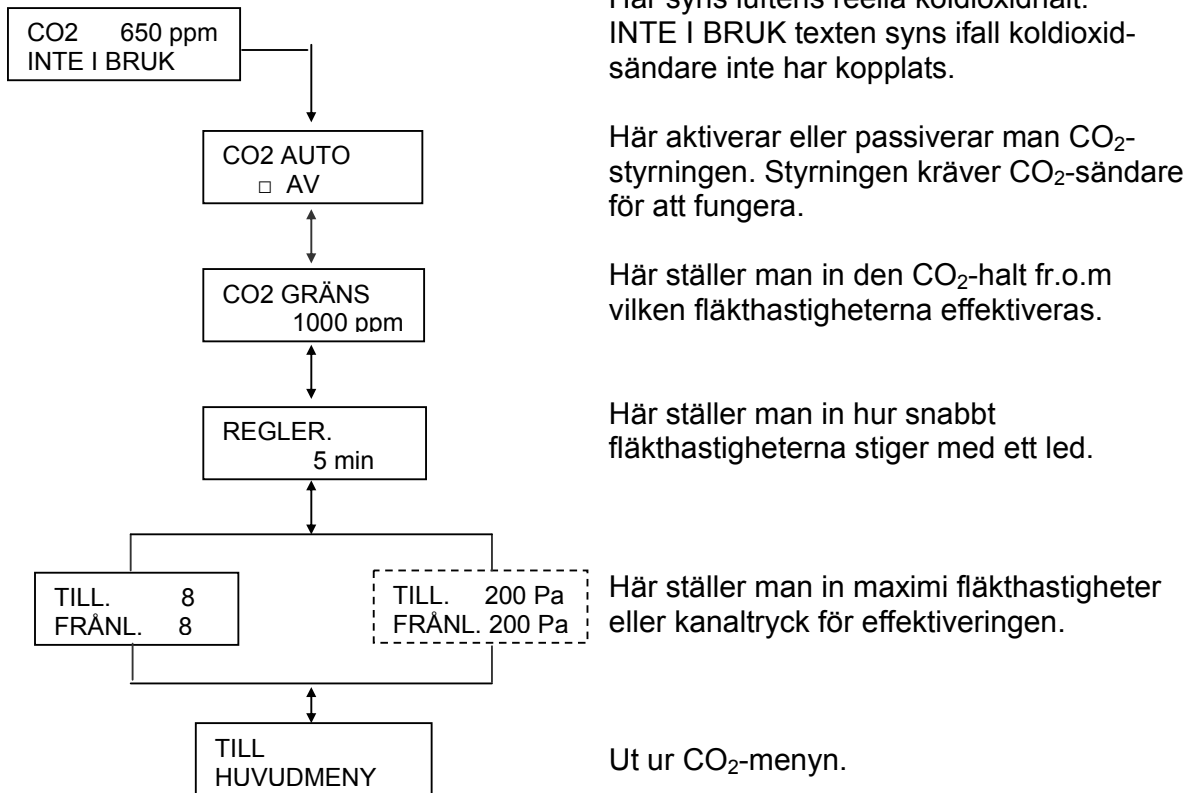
CO2 650 ppm
INTE I BRUK

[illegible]
INTE I BRUK texten syns ifall koldioxidsändare inte har kopplats.

CO2 AUTO
□ AV

Här aktiverar eller passiverar man $CO_2$-styrningen. Styrningen kräver $CO_2$-sändare för att fungera.

CO2 GRÄNS
1000 ppm

Här ställer man in den $CO_2$-halt fr.o.m vilken fläkthastigheterna effektiveras.

REGLER.
5 min

Här ställer man in hur snabbt fläkthastigheterna stiger med ett led.

TILL. 8
FRÅNL. 8

TILL. 200 Pa
FRÅNL. 200 Pa

Här ställer man in maximi fläkthastigheter eller kanaltryck för effektiveringen.

TILL
HUVUDMENY

Ut ur $CO_2$-menyn.